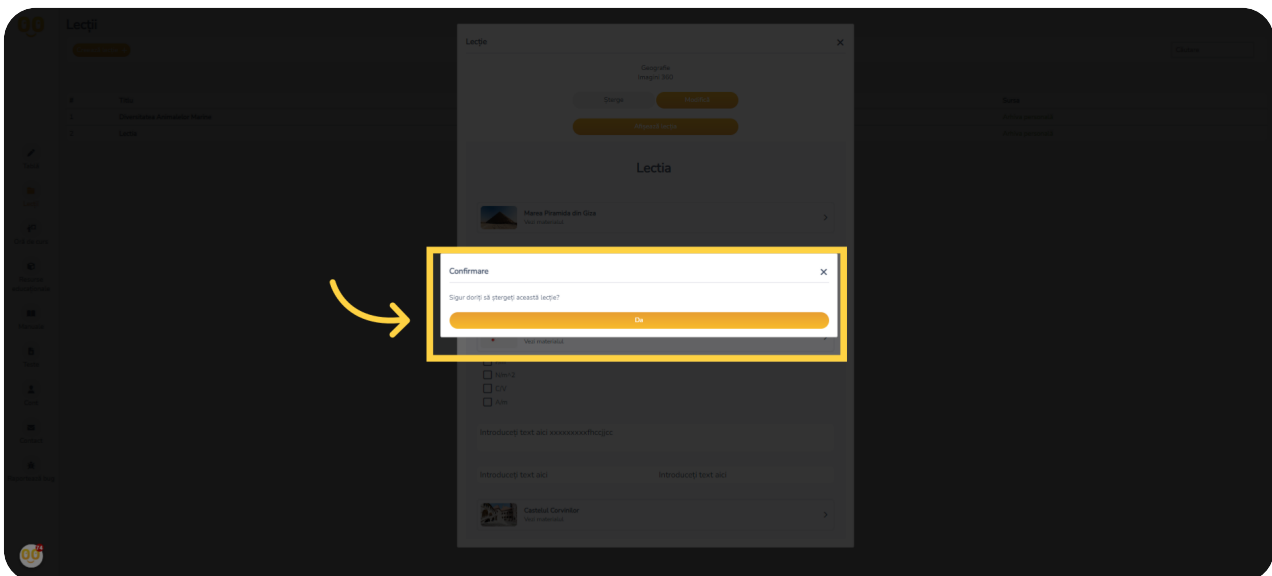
Lecții

Lecția

Geografie
Imagini 360

Lectia

Marea Piramida din Giza
Vezi materialul

Confirmare

Sigur doriți să ștergeți această lecție?

Da

Vezi materialul

Introduceți text aici xxxxxxxxxxfhkxjjxz

Introduceți text aici

Introduceți text aici

Castelul Corvinilor
Vezi materialul